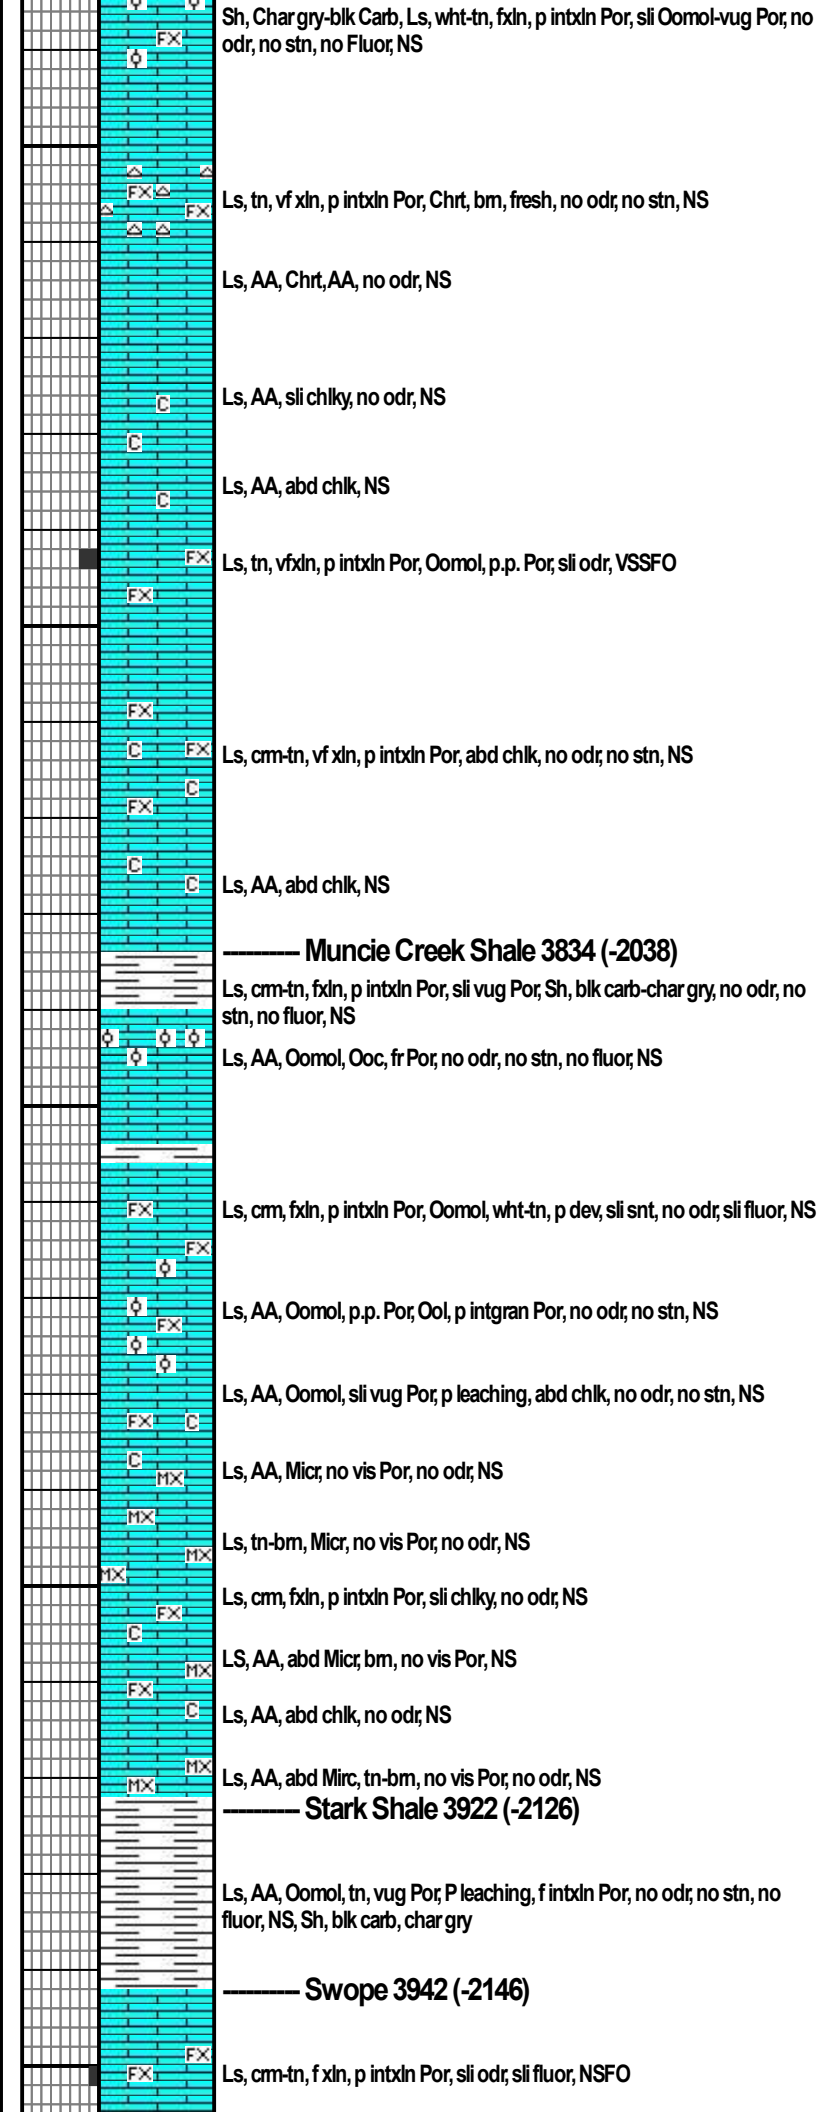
FX
Sh, Char gry-blk Carb, Ls, wht-tn, fxln, p intxln Por, sli Oomol-vug Por, no odr, no stn, no Fluor, NS

FX FX
Ls, tn, vf xln, p intxln Por, Chrt, brn, fresh, no odr, no stn, NS

Ls, AA, Chrt, AA, no odr, NS

C C
Ls, AA, sli chlky, no odr, NS

C
Ls, AA, abd chlk, NS

FX
Ls, tn, vfxln, p intxln Por, Oomol, p.p. Por, sli odr, VSSFO

FX

FX
C FX
Ls, crm-tn, vf xln, p intxln Por, abd chlk, no odr, no stn, NS
C
FX

C
C
Ls, AA, abd chlk, NS

--------- Muncie Creek Shale 3834 (-2038)

Ls, crm-tn, fxln, p intxln Por, sli vug Por, Sh, blk carb-char gry, no odr, no stn, no fluor, NS

Ls, AA, Oomol, Ooc, fr Por, no odr, no stn, no fluor, NS

FX
Ls, crm, fxln, p intxln Por, Oomol, wht-tn, p dev, sli snt, no odr, sli fluor, NS
FX

FX
Ls, AA, Oomol, p.p. Por, Ool, p intgran Por, no odr, no stn, NS

Ls, AA, Oomol, sli vug Por, p leaching, abd chlk, no odr, no stn, NS
FX C

C MX
Ls, AA, Micr, no vis Por, no odr, NS
MX

MX
Ls, tn-brn, Micr, no vis Por, no odr, NS
MX

FX
Ls, crm, fxln, p intxln Por, sli chlky, no odr, NS
C

MX
LS, AA, abd Micr, brn, no vis Por, NS
FX

C
Ls, AA, abd chlk, no odr, NS

MX
MX
Ls, AA, abd Mirc, tn-brn, no vis Por, no odr, NS

--------- Stark Shale 3922 (-2126)

Ls, AA, Oomol, tn, vug Por, P leaching, f intxln Por, no odr, no stn, no fluor, NS, Sh, blk carb, char gry

--------- Swope 3942 (-2146)

FX
FX
Ls, crm-tn, f xln, p intxln Por, sli odr, sli fluor, NSFO